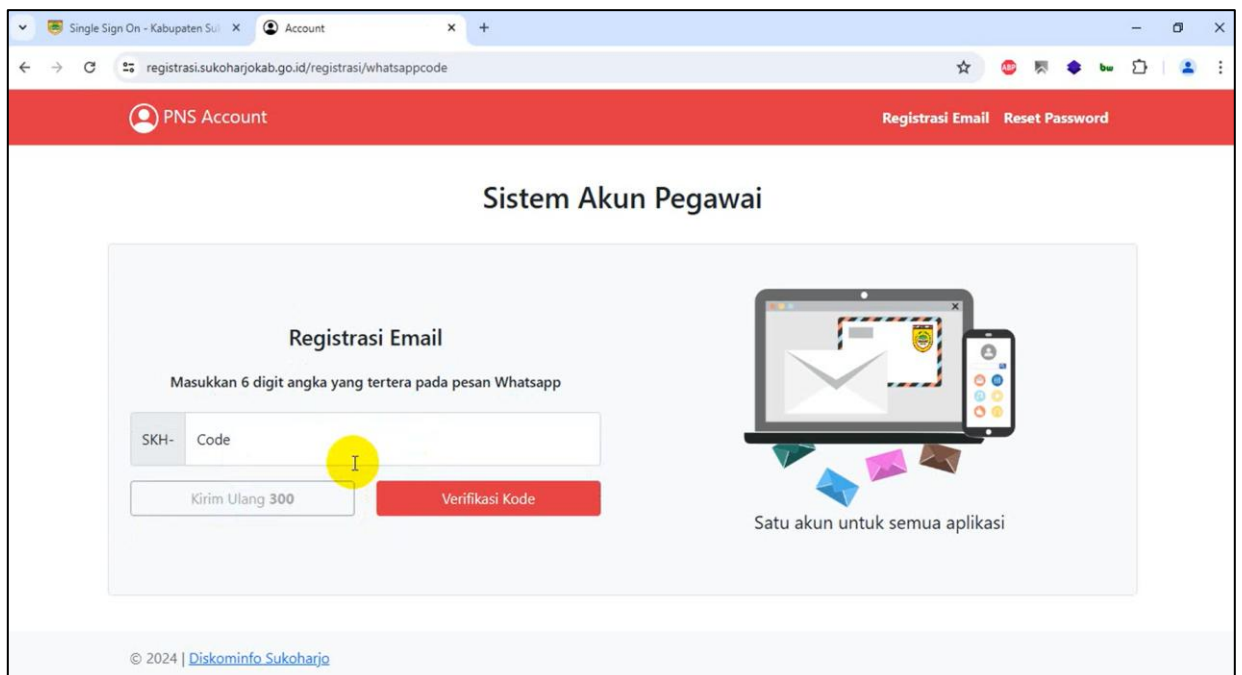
Single Sign On - Kabupaten Sul ×
Account ×
+
registrasi.sukoharjokab.go.id/registrasi/whatsappcode

PNS Account
Registrasi Email Reset Password

Sistem Akun Pegawai

Registrasi Email
Masukkan 6 digit angka yang tertera pada pesan Whatsapp
SKH- Code
Kirim Ulang 300
Verifikasi Kode

Satu akun untuk semua aplikasi

© 2024 | Diskominfo Sukoharjo